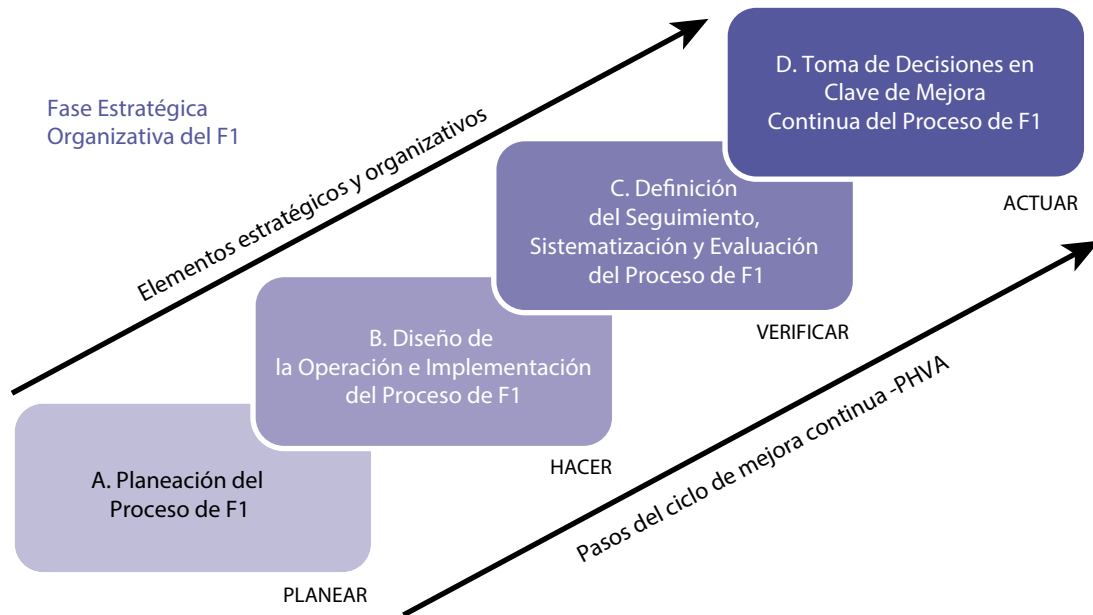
Fase Estratégica Organizativa del F1

Elementos estratégicos y organizativos

D. Toma de Decisiones en Clave de Mejora Continua del Proceso de F1

ACTUAR

C. Definición del Seguimiento, Sistematización y Evaluación del Proceso de F1

VERIFICAR

B. Diseño de la Operación e Implementación del Proceso de F1

HACER

A. Planeación del Proceso de F1

PLANEAR

Pasos del ciclo de mejora continua -PHVA